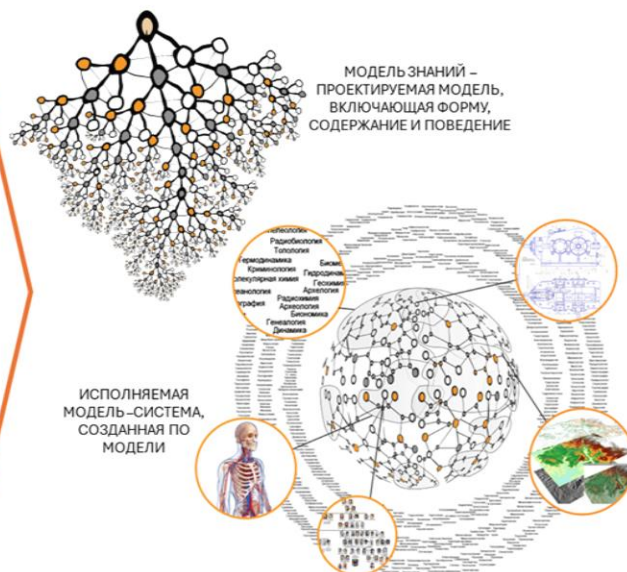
МОДЕЛЬ ЗНАНИЙ – ПРОЕКТИРУЕМАЯ МОДЕЛЬ, ВКЛЮЧАЮЩАЯ ФОРМУ, СОДЕРЖАНИЕ И ПОВЕДЕНИЕ

Радиобиология
Топология
Термодинамика
Криминология
Молекулярная химия
Археология
Радиохимия
Археология
Бионика
Геология
Генеалогия
Динамика
Гидрология
Геохимия
Биохимия

ИСПОЛНЯЕМАЯ МОДЕЛЬ –СИСТЕМА, СОЗДАННАЯ ПО МОДЕЛИ